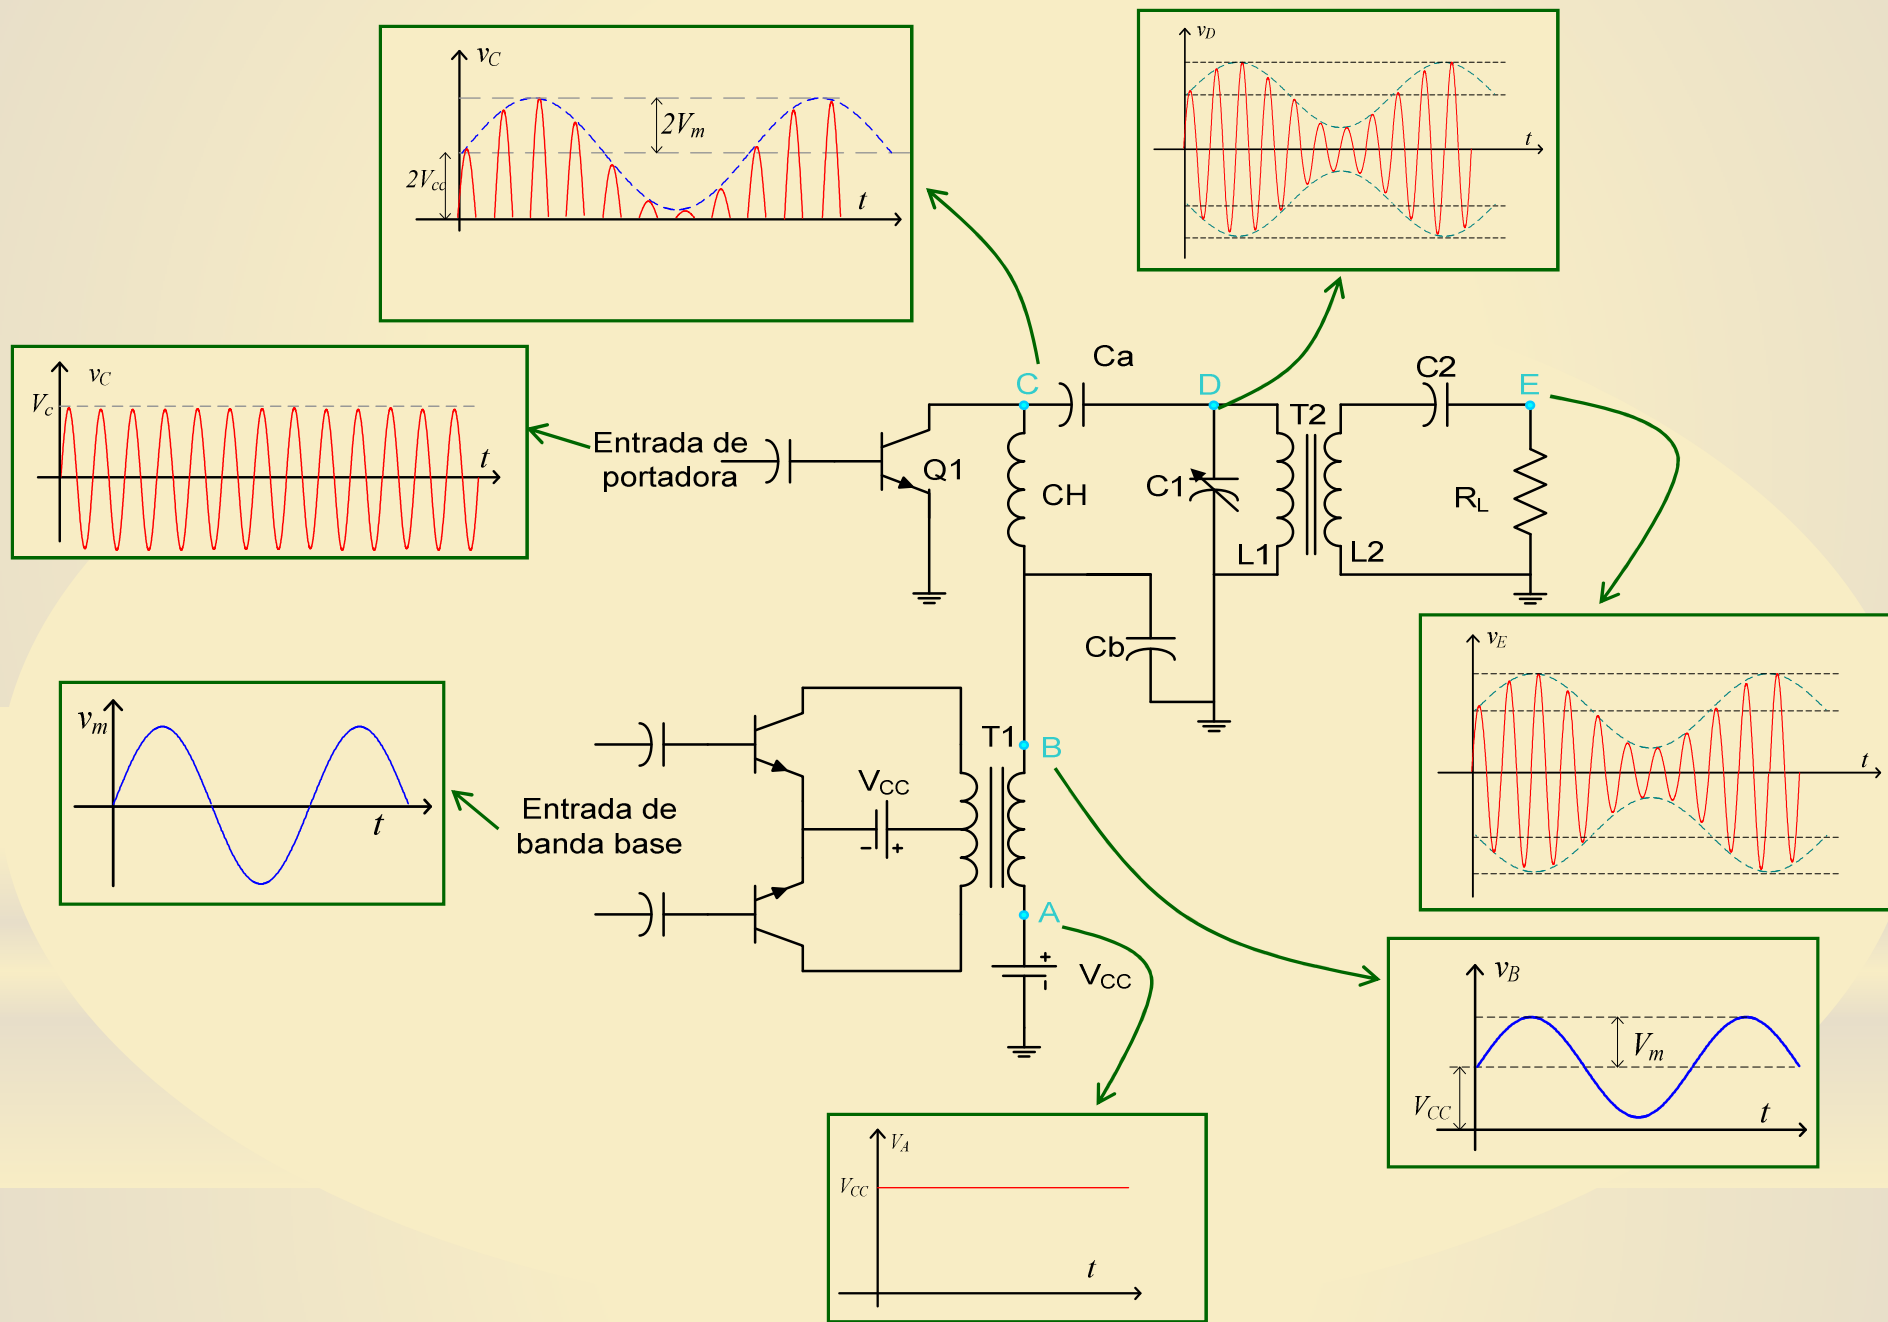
$v_C$
$2V_m$
$2V_{cc}$
$t$

$v_D$
$t$

$v_C$
$V_c$
$t$

Entrada de portadora

Q1

C

Ca

D

T2

C2

E

CH

C1

L1

L2

$R_L$

Cb

$v_E$
$t$

$v_m$
$t$

T1

B

$V_{CC}$

Entrada de banda base

A

$V_{CC}$

$v_B$
$V_m$
$V_{CC}$
$t$

$V_A$
$V_{CC}$
$t$